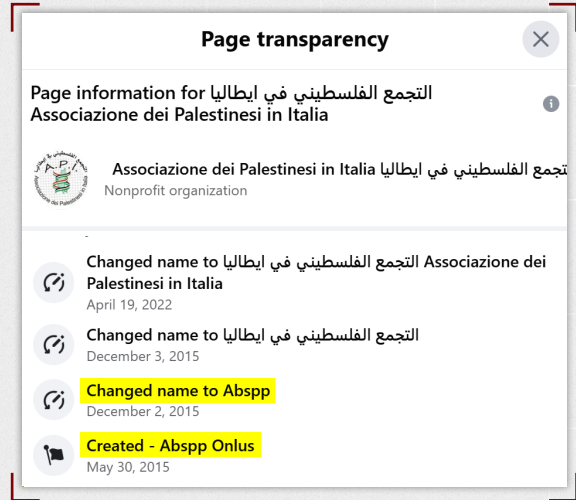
Page transparency

Page information for التجمع الفلسطيني في ايطاليا Associazione dei Palestinesi in Italia

A.P.I. التجمع الفلسطيني في ايطاليا Associazione dei Palestinesi in Italia

التجمع الفلسطيني في ايطاليا Associazione dei Palestinesi in Italia
Nonprofit organization

Changed name to التجمع الفلسطيني في ايطاليا Associazione dei Palestinesi in Italia
April 19, 2022

Changed name to التجمع الفلسطيني في ايطاليا
December 3, 2015

Changed name to Abspp
December 2, 2015

Created - Abspp Onlus
May 30, 2015